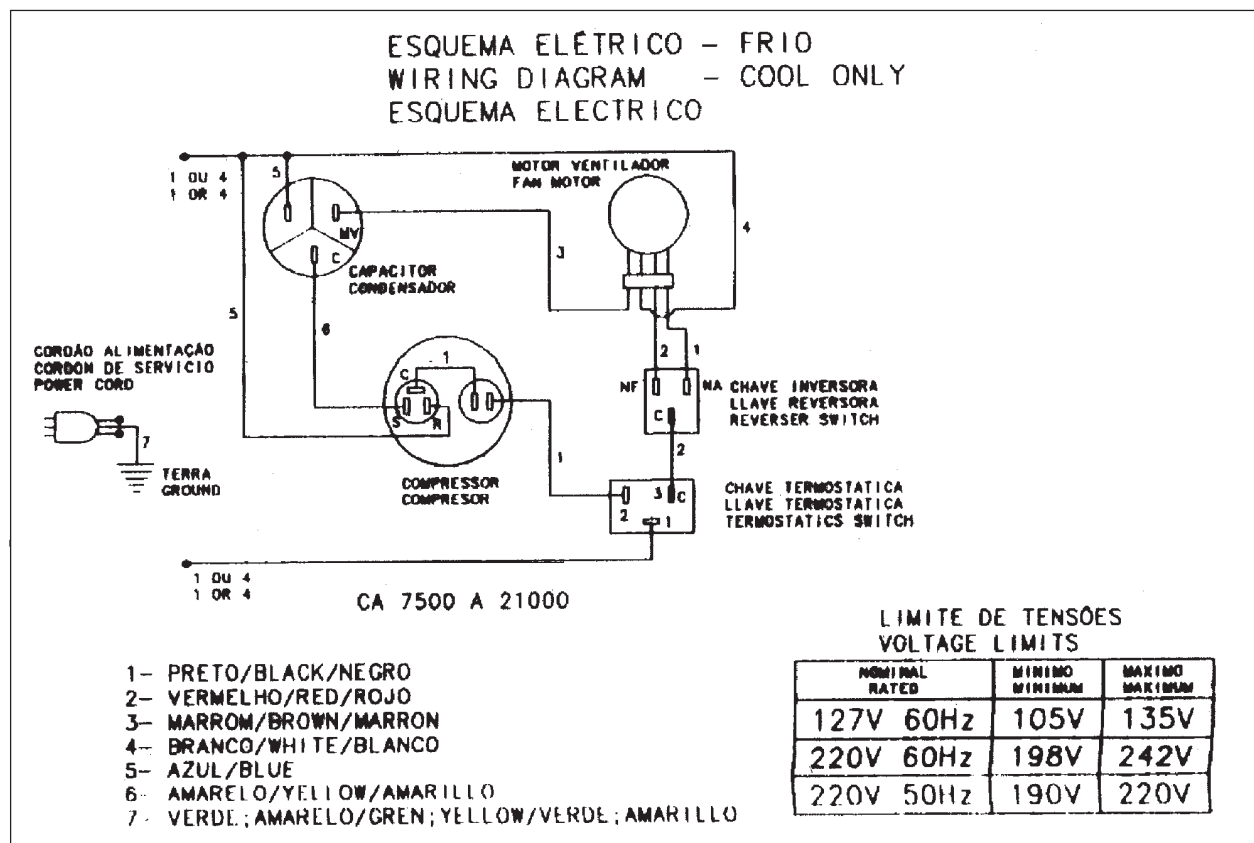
ESQUEMA ELÉTRICO - FRIO
WIRING DIAGRAM - COOL ONLY
ESQUEMA ELECTRICO

1 OU 4
1 OR 4

5

MV

C

CAPACITOR
CONDENSADOR

MOTOR VENTILADOR
FAN MOTOR

3

4

5

6

CORDÃO ALIMENTAÇÃO
CORDON DE SERVICIO
POWER CORD

1

C

S

R

2

1

NF

NA

C

CHAVE INVERSORA
LLAVE REVERSORA
REVERSER SWITCH

7

TERRA
GROUND

COMPRESSOR
COMPRESOR

1

2

CHAVE TERMOSTATICA
LLAVE TERMOSTATICA
TERMOSTATICS SWITCH

3

C

2

1

1 OU 4
1 OR 4

CA 7500 A 21000

LIMITE DE TENSÕES
VOLTAGE LIMITS

| NOMINAL RATED | MINIMO MINIMUM | MAXIMO MAXIMUM |
|---|---|---|
| 127V 60Hz | 105V | 135V |
| 220V 60Hz | 198V | 242V |
| 220V 50Hz | 190V | 220V |

1- PRETO/BLACK/NEGRO
2- VERMELHO/RED/ROJO
3- MARROM/BROWN/MARRON
4- BRANCO/WHITE/BLANCO
5- AZUL/BLUE
6- AMARELO/YELLOW/AMARILLO
7- VERDE;AMARELO/GREN;YELLOW/VERDE;AMARILLO